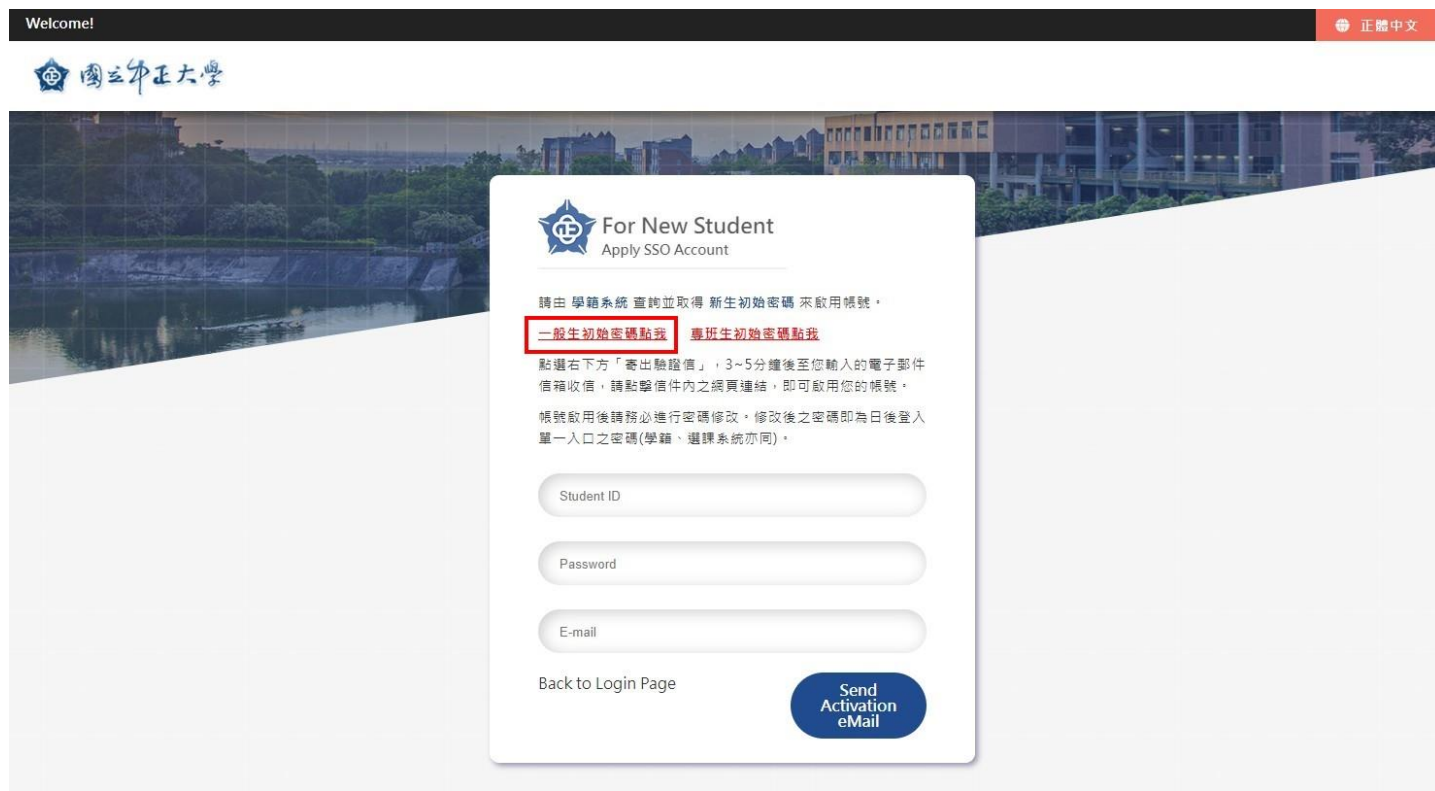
Welcome!

正體中文

國立中正大學

For New Student
Apply SSO Account

請由 學籍系統 查詢並取得 新生初始密碼 來啟用帳號。

一般生初始密碼點我 專班生初始密碼點我

點選右下方「寄出驗證信」，3~5分鐘後至您輸入的電子郵件信箱收信，請點擊信件內之網頁連結，即可啟用您的帳號。

帳號啟用後請務必進行密碼修改。修改後之密碼即為日後登入單一入口之密碼(學籍、選課系統亦同)。

Student ID

Password

E-mail

Back to Login Page

Send Activation eMail